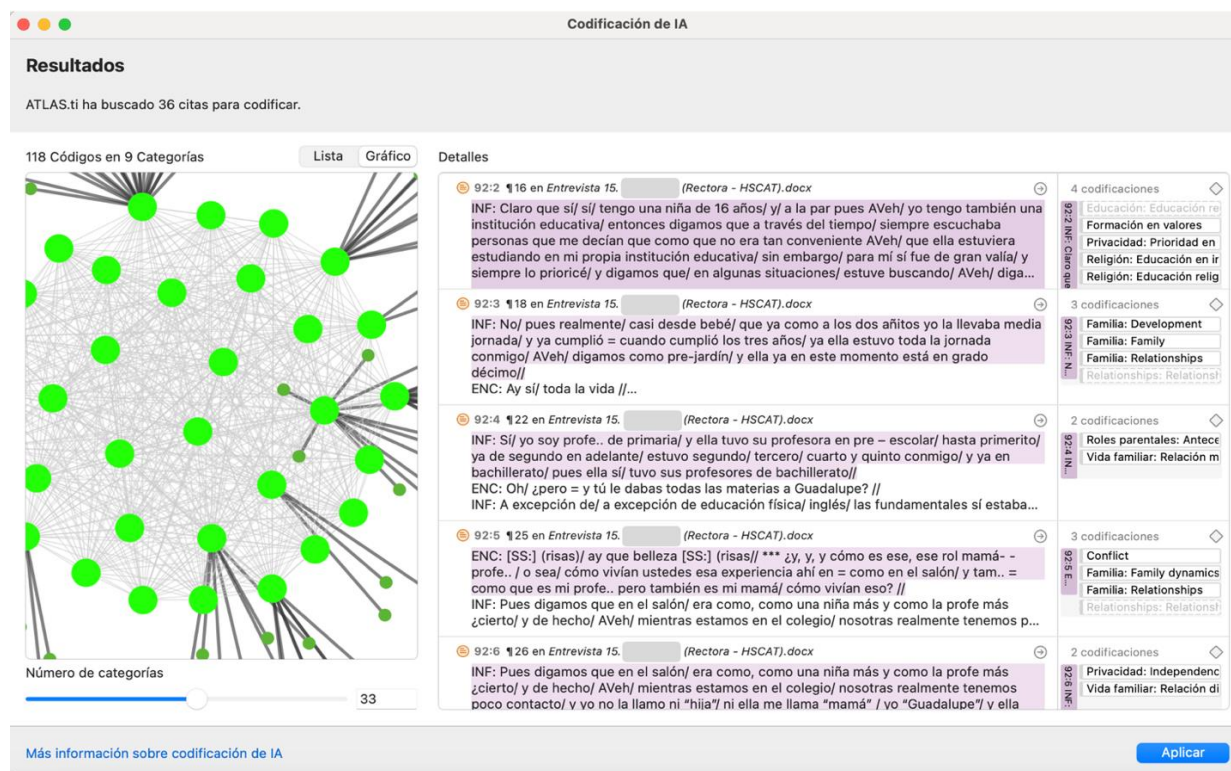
Codificación de IA

Resultados

ATLAS.ti ha buscado 36 citas para codificar.

118 Códigos en 9 Categorías

Lista Gráfico

Número de categorías

33

Detalles

92:2 ¶16 en Entrevista 15. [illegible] (Rectora - HSCAT).docx

INF: Claro que sí/ sí/ tengo una niña de 16 años/ y/ a la par pues AVeh/ yo tengo también una institución educativa/ entonces digamos que a través del tiempo/ siempre escuchaba personas que me decían que como que no era tan conveniente AVeh/ que ella estuviera estudiando en mi propia institución educativa/ sin embargo/ para mí sí fue de gran valía/ y siempre lo prioricé/ y digamos que/ en algunas situaciones/ estuve buscando/ AVeh/ diga...

92:2 INF: Claro que

4 codificaciones
Educación: Educación re
Formación en valores
Privacidad: Prioridad en
Religión: Educación en ir
Religión: Educación relig

92:3 ¶18 en Entrevista 15. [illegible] (Rectora - HSCAT).docx

INF: No/ pues realmente/ casi desde bebé/ que ya como a los dos añitos yo la llevaba media jornada/ y ya cumplió = cuando cumplió los tres años/ ya ella estuvo toda la jornada conmigo/ AVeh/ digamos como pre-jardín/ y ella ya en este momento está en grado décimo//
ENC: Ay sí/ toda la vida //...

92:3 INF: N...

3 codificaciones
Familia: Development
Familia: Family
Familia: Relationships
Relationships: Relationsh

92:4 ¶22 en Entrevista 15. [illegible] (Rectora - HSCAT).docx

INF: Sí/ yo soy profe.. de primaria/ y ella tuvo su profesora en pre – escolar/ hasta primerito/ ya de segundo en adelante/ estuvo segundo/ tercero/ cuarto y quinto conmigo/ y ya en bachillerato/ pues ella sí/ tuvo sus profesores de bachillerato//
ENC: Oh/ ¿pero = y tú le dabas todas las materias a Guadalupe? //
INF: A excepción de/ a excepción de educación física/ inglés/ las fundamentales sí estaba...

92:4 IN...

2 codificaciones
Roles parentales: Antece
Vida familiar: Relación m

92:5 ¶25 en Entrevista 15. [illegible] (Rectora - HSCAT).docx

ENC: [SS:] (risas)/ ay que belleza [SS:] (risas)// *** ¿y, y, y cómo es ese, ese rol mamá- - profe.. / o sea/ cómo vivían ustedes esa experiencia ahí en = como en el salón/ y tam.. = como que es mi profe.. pero también es mi mamá/ cómo vivían eso? //
INF: Pues digamos que en el salón/ era como, como una niña más y como la profe más ¿cierto/ y de hecho/ AVeh/ mientras estamos en el colegio/ nosotras realmente tenemos p...

92:5 E...

3 codificaciones
Conflict
Familia: Family dynamics
Familia: Relationships
Relationships: Relationsh

92:6 ¶26 en Entrevista 15. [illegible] (Rectora - HSCAT).docx

INF: Pues digamos que en el salón/ era como, como una niña más y como la profe más ¿cierto/ y de hecho/ AVeh/ mientras estamos en el colegio/ nosotras realmente tenemos poco contacto/ y yo no la llamo ni "hija"/ ni ella me llama "mamá" / yo "Guadalupe"/ y ella

92:6 INF:

2 codificaciones
Privacidad: Independenc
Vida familiar: Relación di

Más información sobre codificación de IA

Aplicar